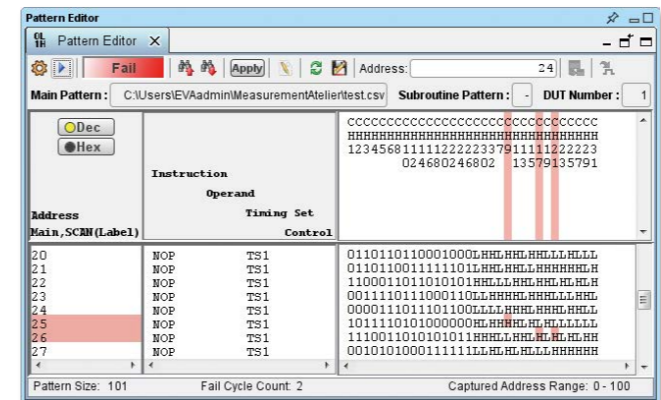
Pattern Editor

Pattern Editor ×

Fail

Apply

Address: 24

Main Pattern : C:\Users\EVAdmin\MeasurementAtelier\test.csv

Subroutine Pattern : -

DUT Number : 1

Dec

Hex

Address
Main,SCAN(Label)

Instruction
Operand
Timing Set
Control

CCCCCCCCCCCCCCCCCCCCCCCCCC
HHHHHHHHHHHHHHHHHHHHHHHHHH
12345681111122222337911112222 3
024680246802 13579135791

20
21
22
23
24
25
26
27

NOP TS1
NOP TS1
NOP TS1
NOP TS1
NOP TS1
NOP TS1
NOP TS1
NOP TS1

0110110110001000LHHLHHLHHLLLHLL
0110110011111101LHHLHHLHHHHHLH
1100011011010101HHLLLHHLHHLHLH
0011110111000110LLHHHHLHHLLLHHL
0000111011101100LLLLHHHLHHHLHHL
1011110101000000HLHHHHLHLHLLLLL
1110011010101011HHHLLHHLHLHLHH
0010101000111111LLHLHLHLLLHHHHHH

Pattern Size: 101

Fail Cycle Count: 2

Captured Address Range: 0 - 100